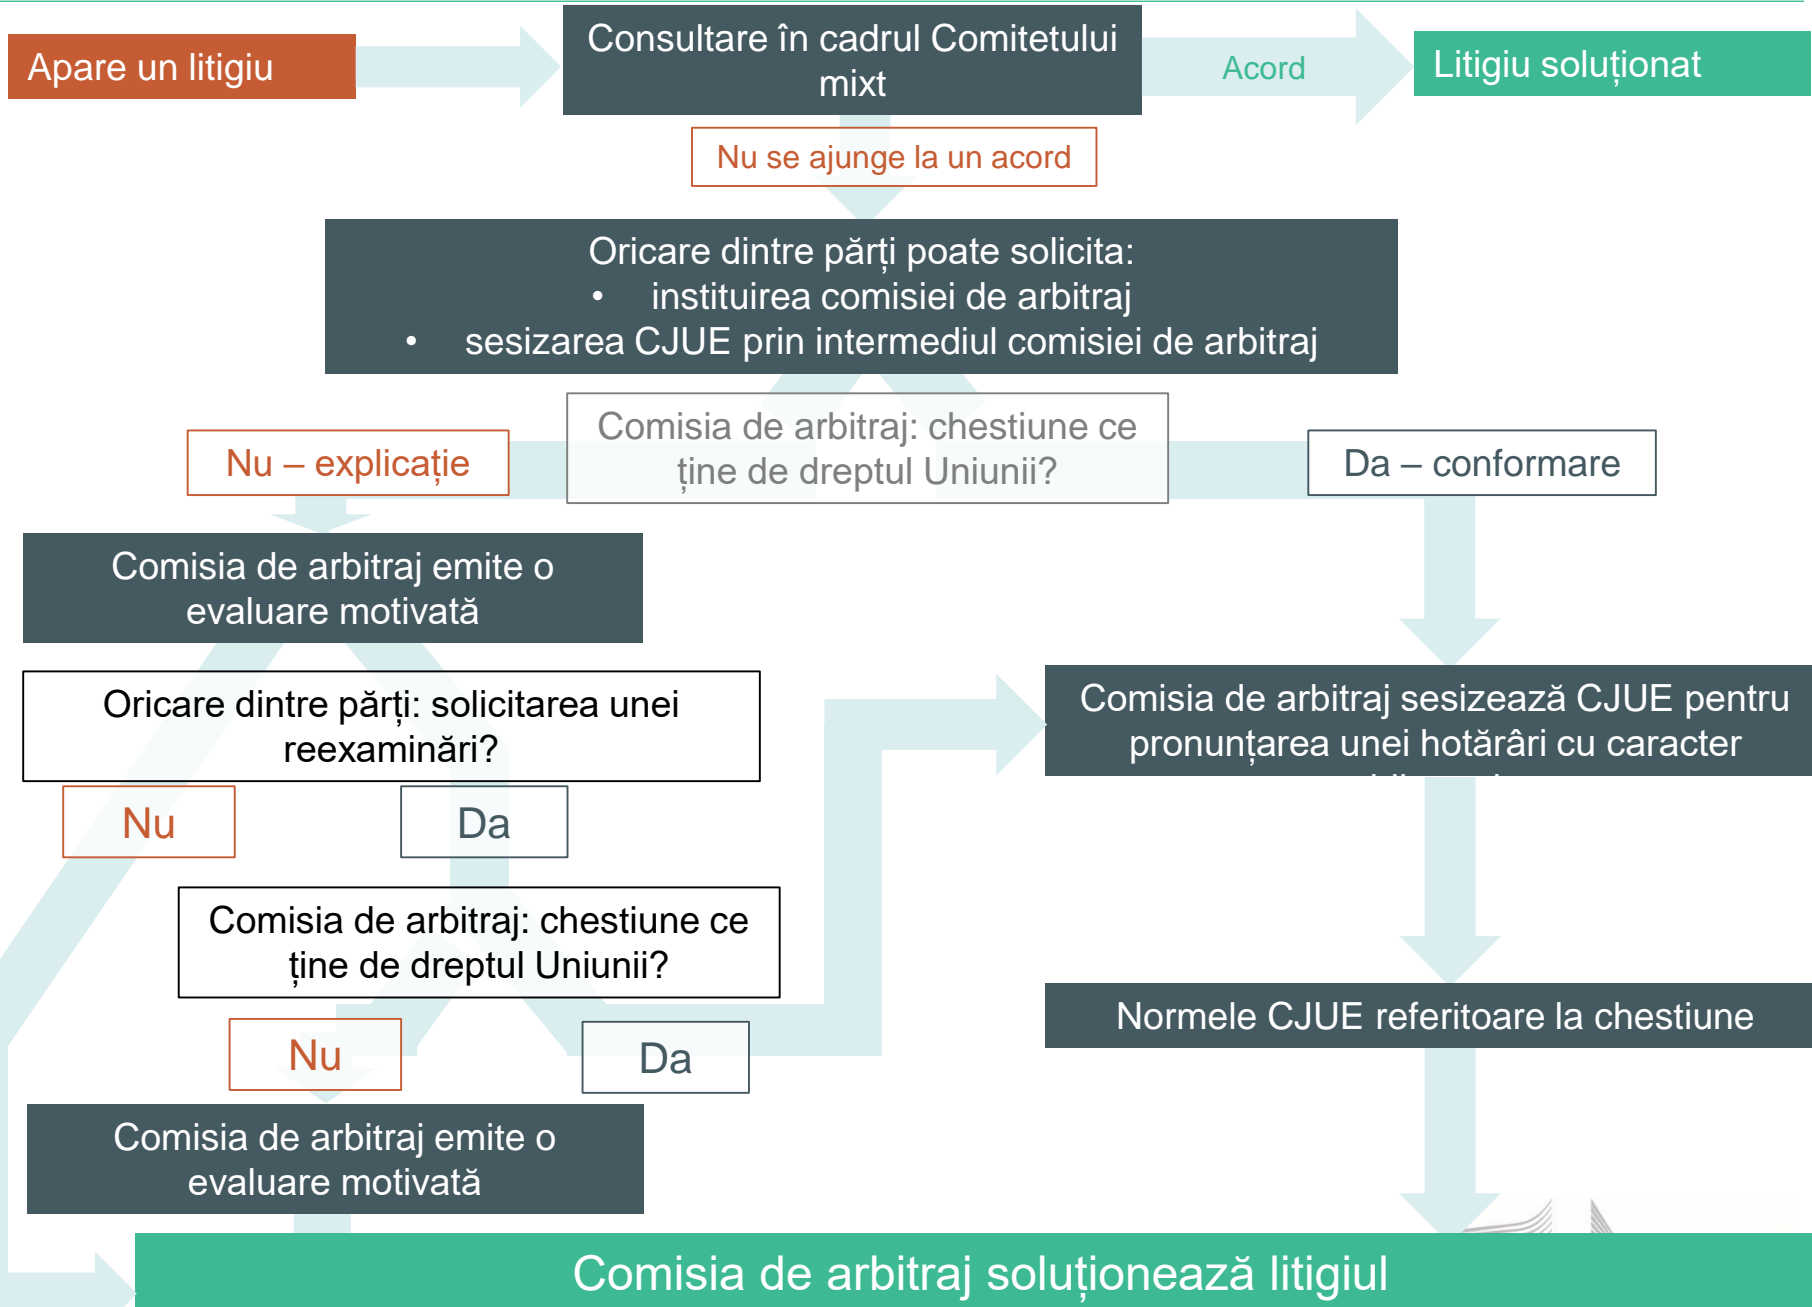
Apare un litigiu

Consultare în cadrul Comitetului mixt

Acord

Litigiu soluționat

Nu se ajunge la un acord

Oricare dintre părți poate solicita:
• instituirea comisiei de arbitraj
• sesizarea CJUE prin intermediul comisiei de arbitraj

Nu – explicație

Comisia de arbitraj: chestiune ce ține de dreptul Uniunii?

Da – conformare

Comisia de arbitraj emite o evaluare motivată

Oricare dintre părți: solicitarea unei reexaminări?

Comisia de arbitraj sesizează CJUE pentru pronunțarea unei hotărâri cu caracter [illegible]

Nu

Da

Comisia de arbitraj: chestiune ce ține de dreptul Uniunii?

Normele CJUE referitoare la chestiune

Nu

Da

Comisia de arbitraj emite o evaluare motivată

Comisia de arbitraj soluționează litigiul